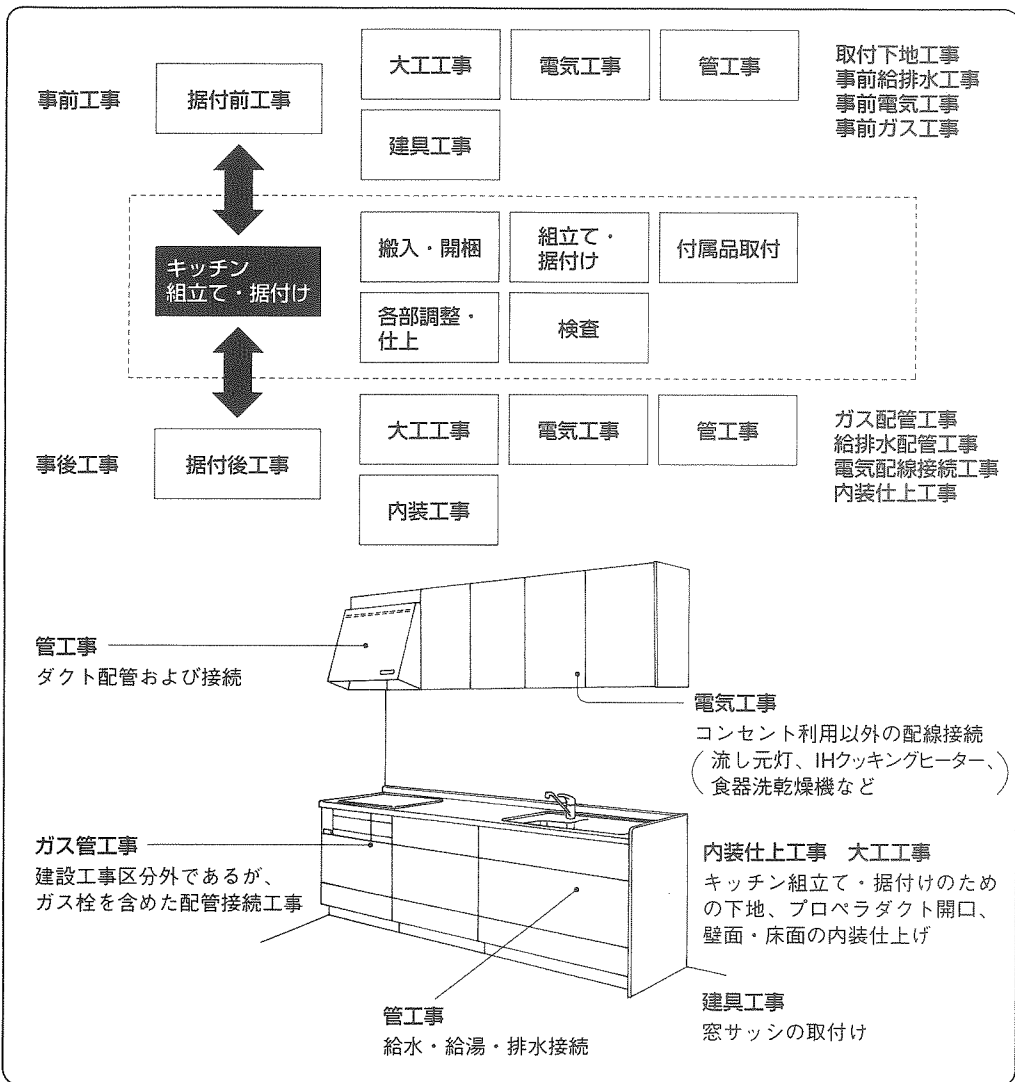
事前工事

据付前工事

大工工事

電気工事

管工事

建具工事

取付下地工事
事前給排水工事
事前電気工事
事前ガス工事

キッチン
組立て・据付け

搬入・開梱

組立て・
据付け

付属品取付

各部調整・
仕上

検査

事後工事

据付後工事

大工工事

電気工事

管工事

内装工事

ガス配管工事
給排水配管工事
電気配線接続工事
内装仕上工事

管工事
ダクト配管および接続

電気工事
コンセント利用以外の配線接続
(流し元灯、IHクッキングヒーター、食器洗乾燥機など)

ガス管工事
建設工事区分外であるが、ガス栓を含めた配管接続工事

内装仕上工事　大工工事
キッチン組立て・据付けのための下地、プロペラダクト開口、壁面・床面の内装仕上げ

管工事
給水・給湯・排水接続

建具工事
窓サッシの取付け